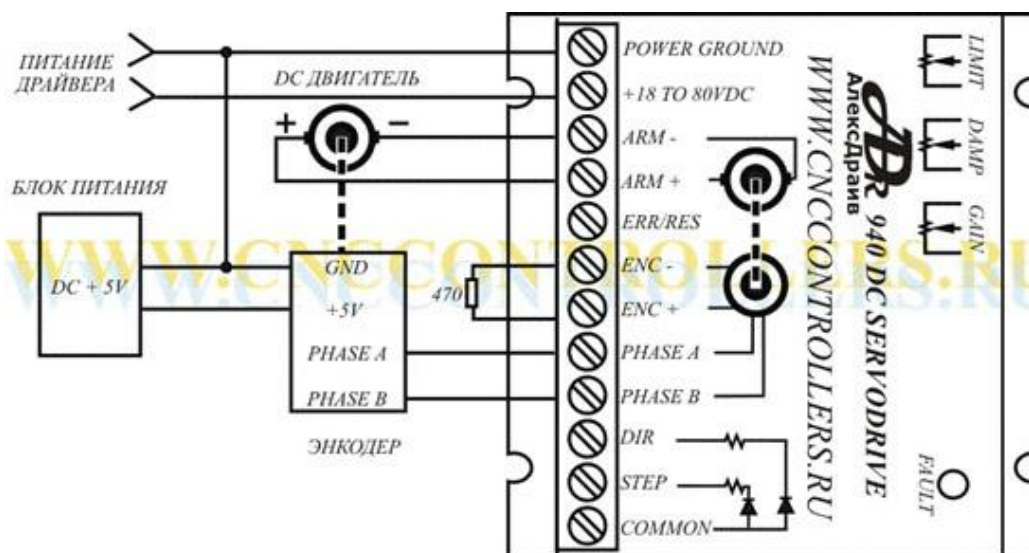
ПИТАНИЕ
ДРАЙВЕРА

DC ДВИГАТЕЛЬ

+ −

БЛОК ПИТАНИЯ

DC + 5V

GND
+5V
PHASE A
PHASE B

ЭНКОДЕР

470

POWER GROUND
+18 TO 80VDC
ARM -
ARM +
ERR/RES
ENC -
ENC +
PHASE A
PHASE B
DIR
STEP
COMMON

WWW.CNCCONTROLLERS.RU

АлексДрайв
940 DC SERVODRIVE

LIMIT
DAMP
GAIN

FAULT

WWW.CNCCONTROLLERS.RU